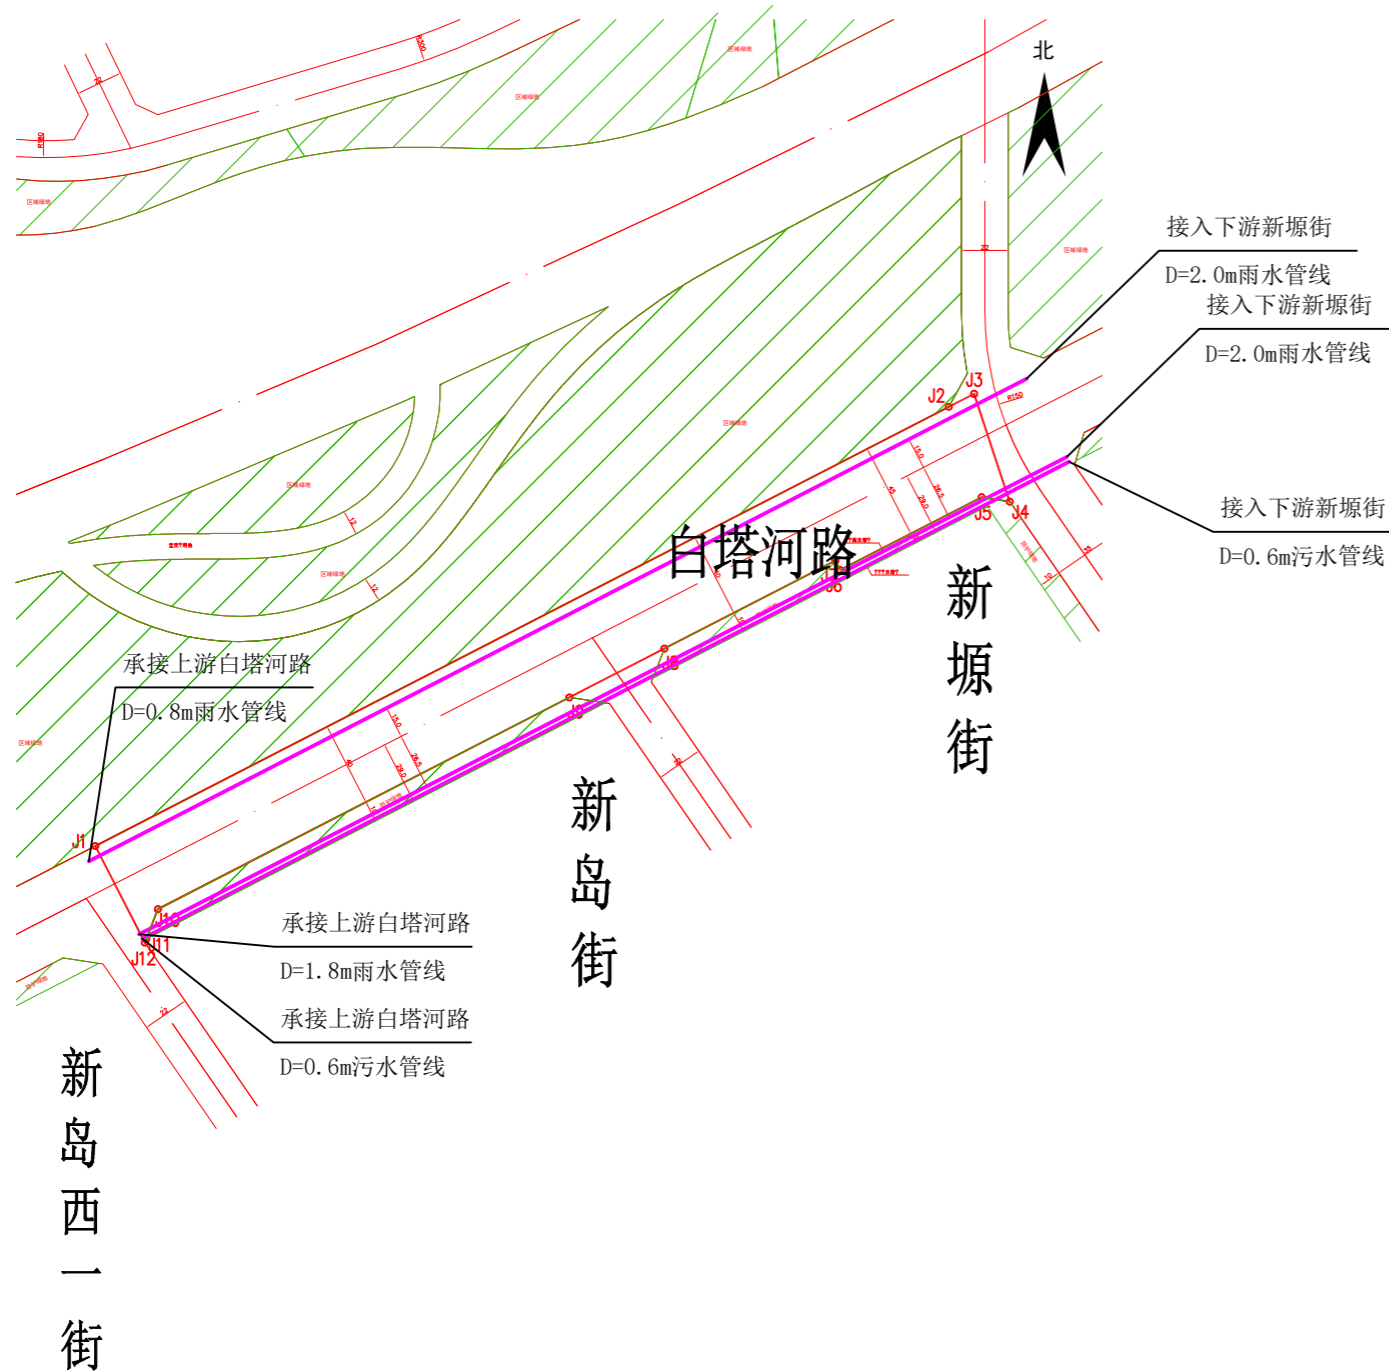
北

接入下游新塬街

D=2.0m雨水管线

接入下游新塬街

D=2.0m雨水管线

J2

J3

接入下游新塬街

D=0.6m污水管线

J5

J4

白塔河路

J6

新

塬

街

承接上游白塔河路

D=0.8m雨水管线

J8

J9

新

岛

街

J1

J10

J11

J12

承接上游白塔河路

D=1.8m雨水管线

承接上游白塔河路

D=0.6m污水管线

新

岛

西

一

街